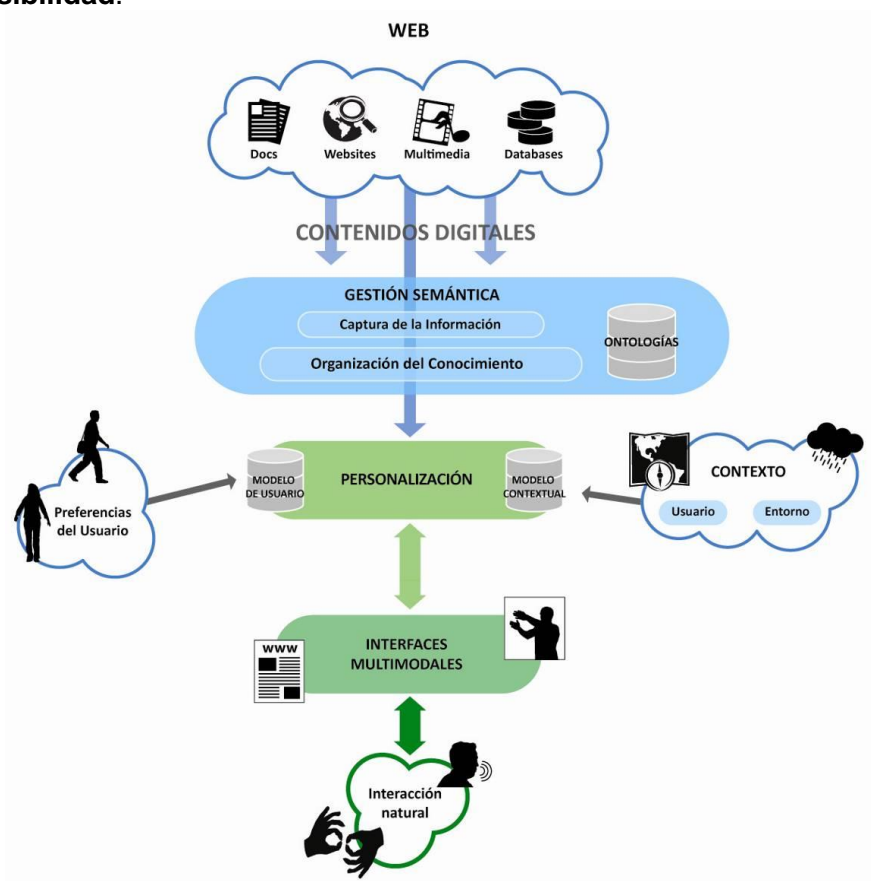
sibilidad.

WEB

Docs
Websites
Multimedia
Databases

CONTENIDOS DIGITALES

GESTIÓN SEMÁNTICA
Captura de la Información
Organización del Conocimiento
ONTOLOGÍAS

Preferencias del Usuario

MODELO DE USUARIO
PERSONALIZACIÓN
MODELO CONTEXTUAL

CONTEXTO
Usuario
Entorno

WWW
INTERFACES MULTIMODALES

Interacción natural